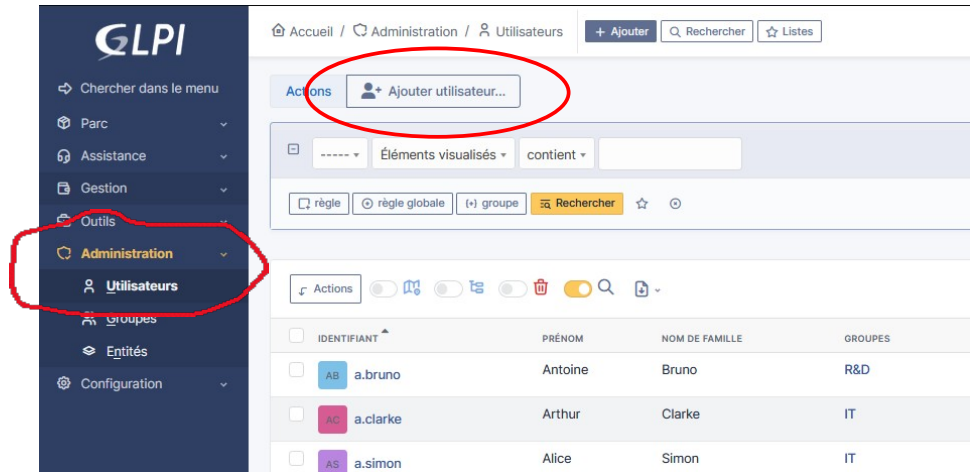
GLPI

Chercher dans le menu
Parc
Assistance
Gestion
Outils
Administration
Utilisateurs
Groupes
Entités
Configuration

Accueil / Administration / Utilisateurs
+ Ajouter
Rechercher
Listes

Actions
Ajouter utilisateur...

----- Éléments visualisés contient

règle
règle globale
groupe
Rechercher

Actions

| IDENTIFIANT | PRÉNOM | NOM DE FAMILLE | GROUPES |
|---|---|---|---|
| AB a.bruno | Antoine | Bruno | R&D |
| AC a.clarke | Arthur | Clarke | IT |
| AS a.simon | Alice | Simon | IT |